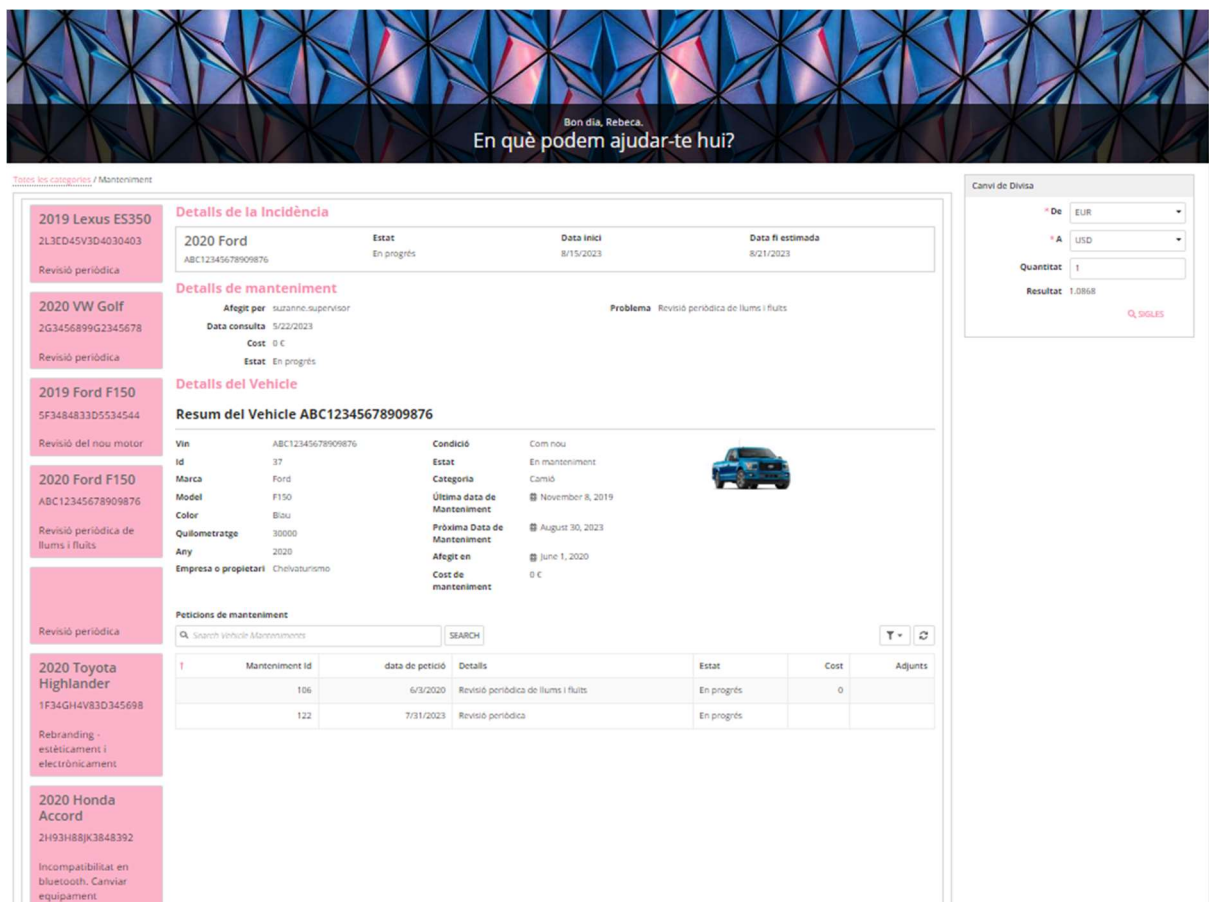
Bon dia, Rebeca.
En què podem ajudar-te hui?

Totes les categories / Manteniment

2019 Lexus ES350
2L3ED45V3D4030403
Revisió periòdica

2020 VW Golf
2G3456899G2345678
Revisió periòdica

2019 Ford F150
5F3484833D5534544
Revisió del nou motor

2020 Ford F150
ABC12345678909876
Revisió periòdica de llums i fluïts

Revisió periòdica

2020 Toyota Highlander
1F34GH4V83D345698
Rebranding - estèticament i electrònicament

2020 Honda Accord
2H93H88JK3848392
Incompatibilitat en bluetooth. Canviar equipament

Detalls de la Incidència

2020 Ford
ABC12345678909876

| Estat | Data inici | Data fi estimada |
|---|---|---|
| En progrés | 8/15/2023 | 8/21/2023 |

Detalls de manteniment
Afegit per suzanne.supervisor
Data consulta 5/22/2023
Cost 0 €
Estat En progrés
Problema Revisió periòdica de llums i fluïts

Detalls del Vehicle

Resum del Vehicle ABC12345678909876

Vin ABC12345678909876
Id 37
Marca Ford
Model F150
Color Blau
Quilometratge 30000
Any 2020
Empresa o propietari Chelvaturismo

Condició Com nou
Estat En manteniment
Categoria Camió
Última data de Manteniment November 8, 2019
Pròxima Data de Manteniment August 30, 2023
Afegit en June 1, 2020
Cost de manteniment 0 €

Peticions de manteniment
Search Vehicle Manteniments
SEARCH

| ↑ | Manteniment Id | data de petició | Detalls | Estat | Cost | Adjunts |
|---|---|---|---|---|---|---|
| | 106 | 6/3/2020 | Revisió periòdica de llums i fluïts | En progrés | 0 | |
| | 122 | 7/31/2023 | Revisió periòdica | En progrés | | |

Canvi de Divisa
* De EUR
* A USD
Quantitat 1
Resultat 1.0868
SIGLES